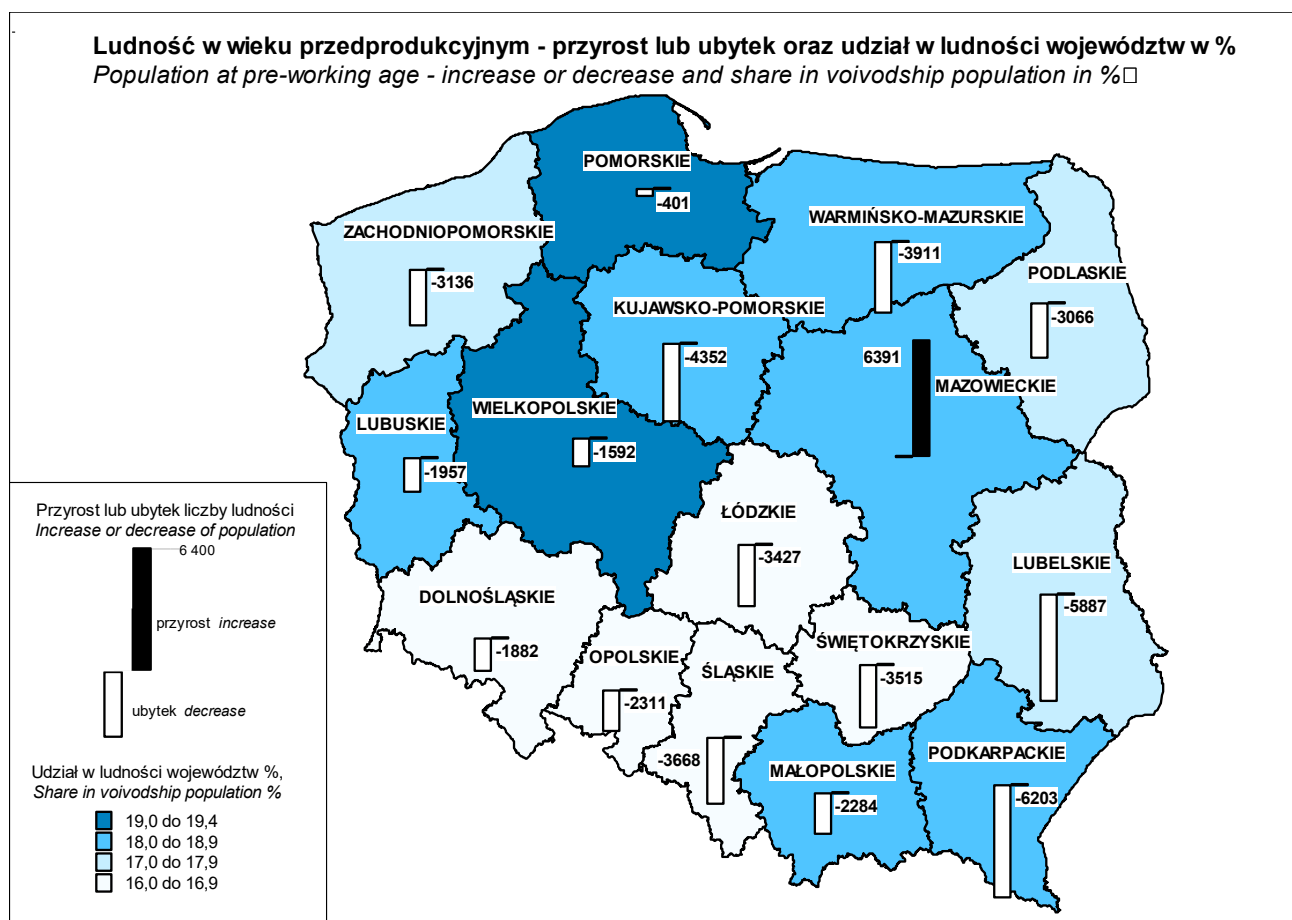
Ludność w wieku przedprodukcyjnym - przyrost lub ubytek oraz udział w ludności województw w %
Population at pre-working age - increase or decrease and share in voivodship population in %

POMORSKIE
-401
ZACHODNIOPOMORSKIE
-3136
WARMIŃSKO-MAZURSKIE
-3911
PODLASKIE
-3066
KUJAWSKO-POMORSKIE
-4352
6391
MAZOWIECKIE
LUBUSKIE
-1957
WIELKOPOLSKIE
-1592
ŁÓDZKIE
-3427
LUBELSKIE
-5887
DOLNOŚLĄSKIE
-1882
OPOLSKIE
-2311
ŚLĄSKIE
-3668
ŚWIĘTOKRZYSKIE
-3515
MAŁOPOLSKIE
-2284
PODKARPACKIE
-6203

Przyrost lub ubytek liczby ludności
Increase or decrease of population
6 400
przyrost increase
ubytek decrease

Udział w ludności województw %,
Share in voivodship population %
19,0 do 19,4
18,0 do 18,9
17,0 do 17,9
16,0 do 16,9